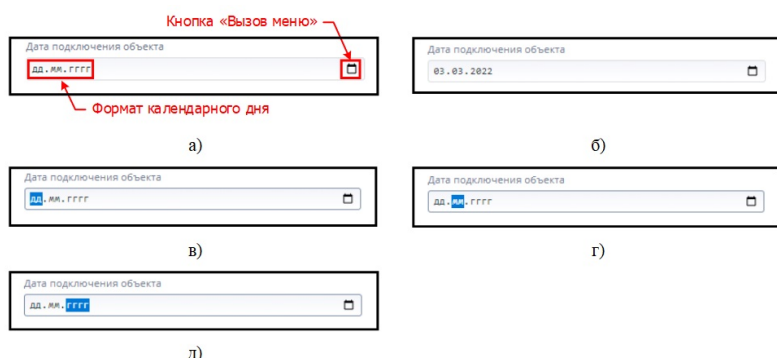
Кнопка «Вызов меню»

Дата подключения объекта

дд.мм.гггг

Формат календарного дня

а)

Дата подключения объекта

03.03.2022

б)

Дата подключения объекта

дд.мм.гггг

в)

Дата подключения объекта

дд.мм.гггг

г)

Дата подключения объекта

дд.мм.гггг

д)